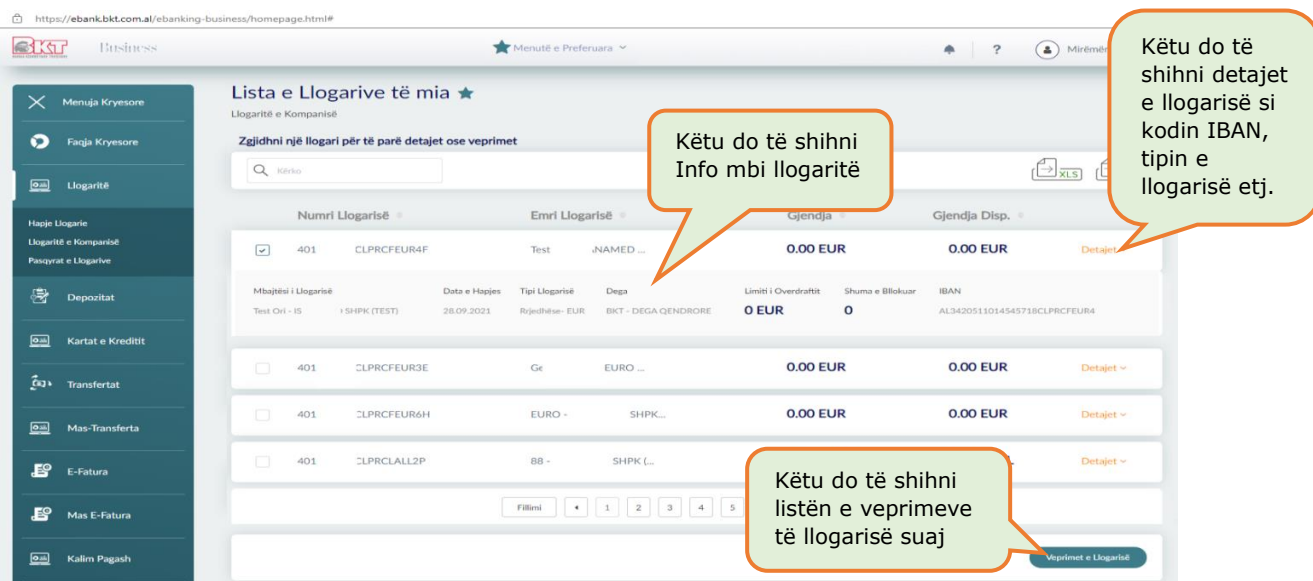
https://ebank.bkt.com.al/ebanking-business/homepage.html#

BKT Business

Menutë e Preferuara

?

Mirëmë

Këtu do të shihni detajet e llogarisë si kodin IBAN, tipin e llogarisë etj.

Menuja Kryesore

Faqja Kryesore

Llogaritë

Hapje Llogarie

Llogaritë e Kompanisë

Pasqyrat e Llogarive

Depozitat

Kartat e Kreditit

Transfertat

Mas-Transferta

E-Fatura

Mas E-Fatura

Kalim Pagash

Lista e Llogarive të mia

Llogaritë e Kompanisë

Zgjidhni një llogari për të parë detajet ose veprimet

Kërko

Këtu do të shihni Info mbi llogaritë

XLS

| Numri Llogarisë | Emri Llogarisë | Gjendja | Gjendja Disp. | |
|---|---|---|---|---|
| 401 CLPRCFEUR4F | Test NAMED ... | 0.00 EUR | 0.00 EUR | Detajet |

| Mbajtësi i Llogarisë | Data e Hapjes | Tipi Llogarisë | Dega | Limiti i Overdraftit | Shuma e Bllokuar | IBAN |
|---|---|---|---|---|---|---|
| Test Ori - IS SHPK (TEST) | 28.09.2021 | Rrjedhëse- EUR | BKT - DEGA QENDRORE | 0 EUR | 0 | AL3420511014545718CLPRCFEUR4 |

| | | | | |
|---|---|---|---|---|
| 401 CLPRCFEUR3E | Ge EURO ... | 0.00 EUR | 0.00 EUR | Detajet |
| 401 CLPRCFEUR6H | EURO - SHPK... | 0.00 EUR | 0.00 EUR | Detajet |
| 401 CLPRCLALL2P | 88 - SHPK (... | | | Detajet |

Fillimi 1 2 3 4 5

Këtu do të shihni listën e veprimeve të llogarisë suaj

Veprimet e Llogarisë